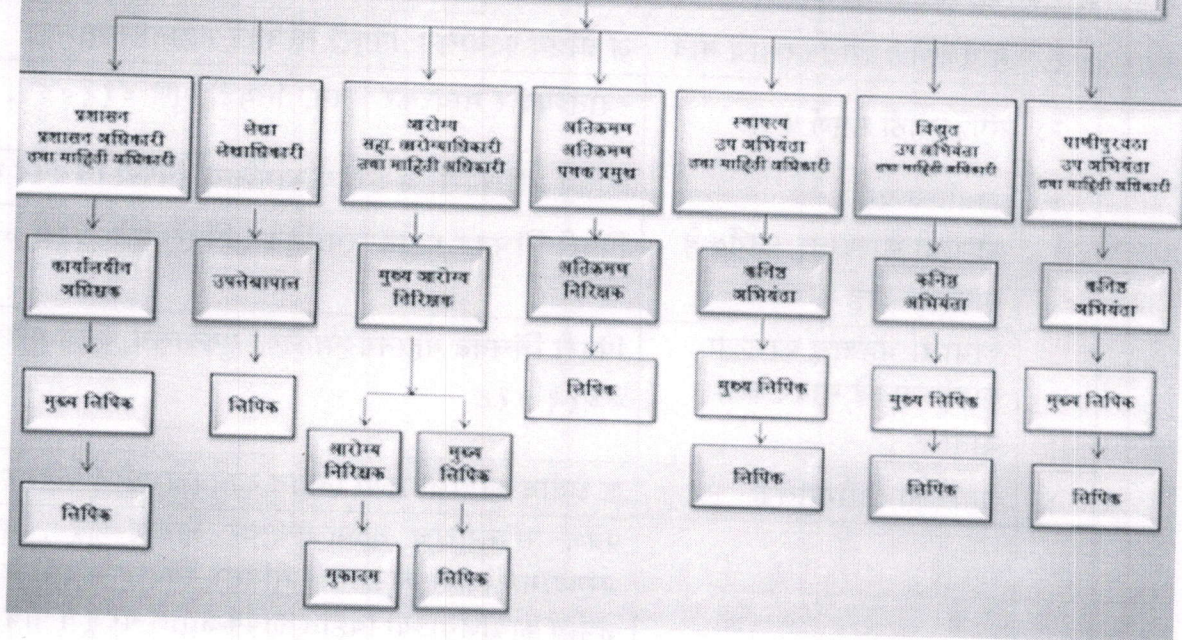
प्रशासन
प्रशासन अधिकारी
तथा माहिती अधिकारी

कार्यालयीन अधिक्षक

मुख्य लिपिक

लिपिक

लेखा
लेखाधिकारी

उपलेखापाल

लिपिक

आरोग्य
सहा. आरोग्याधिकारी
तथा माहिती अधिकारी

मुख्य आरोग्य निरिक्षक

आरोग्य निरिक्षक

मुकादम

मुख्य लिपिक

लिपिक

अतिक्रमण
अतिक्रमण
पथक प्रमुख

अतिक्रमण निरिक्षक

लिपिक

स्थापत्य
उप अभियंता
तथा माहिती अधिकारी

कनिष्ठ अभियंता

मुख्य लिपिक

लिपिक

विद्युत
उप अभियंता
तथा माहिती अधिकारी

कनिष्ठ अभियंता

मुख्य लिपिक

लिपिक

पाणीपुरवठा
उप अभियंता
तथा माहिती अधिकारी

कनिष्ठ अभियंता

मुख्य लिपिक

लिपिक